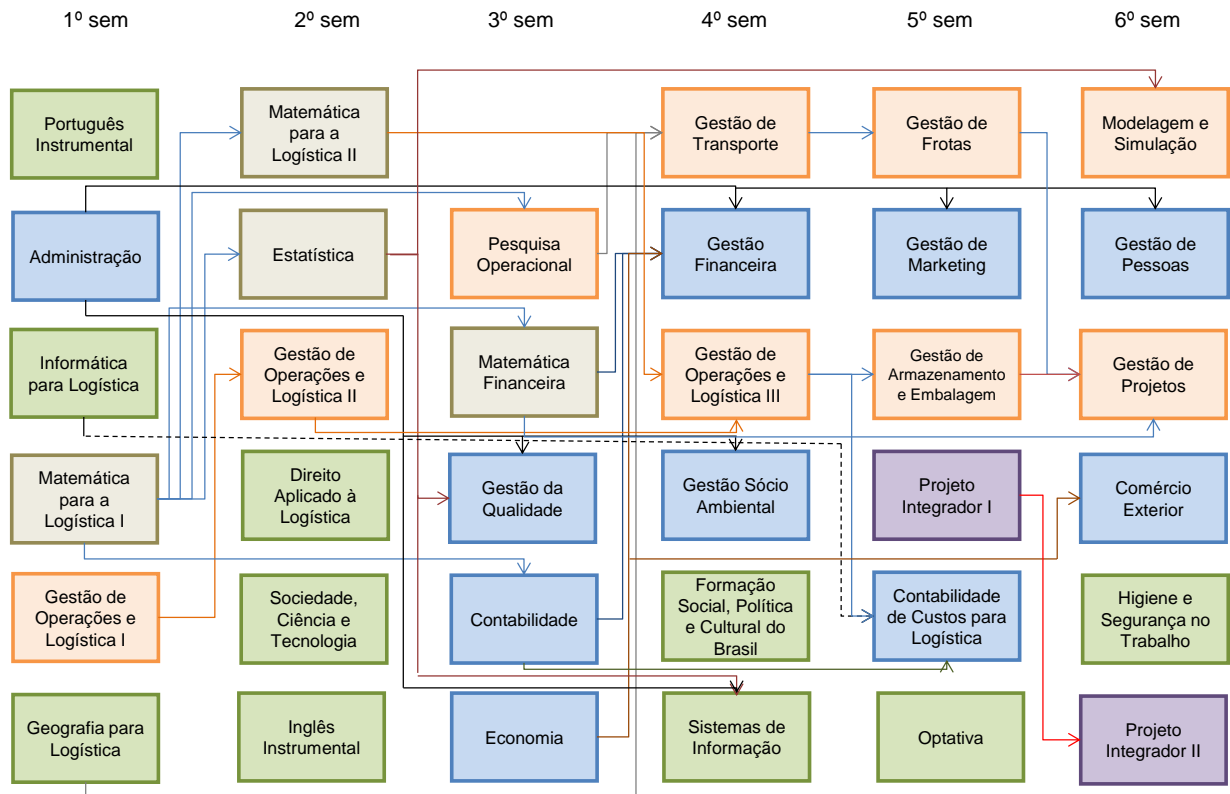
1º sem

Português Instrumental

Administração

Informática para Logística

Matemática para a Logística I

Gestão de Operações e Logística I

Geografia para Logística

2º sem

Matemática para a Logística II

Estatística

Gestão de Operações e Logística II

Direito Aplicado à Logística

Sociedade, Ciência e Tecnologia

Inglês Instrumental

3º sem

Pesquisa Operacional

Matemática Financeira

Gestão da Qualidade

Contabilidade

Economia

4º sem

Gestão de Transporte

Gestão Financeira

Gestão de Operações e Logística III

Gestão Sócio Ambiental

Formação Social, Política e Cultural do Brasil

Sistemas de Informação

5º sem

Gestão de Frotas

Gestão de Marketing

Gestão de Armazenamento e Embalagem

Projeto Integrador I

Contabilidade de Custos para Logística

Optativa

6º sem

Modelagem e Simulação

Gestão de Pessoas

Gestão de Projetos

Comércio Exterior

Higiene e Segurança no Trabalho

Projeto Integrador II